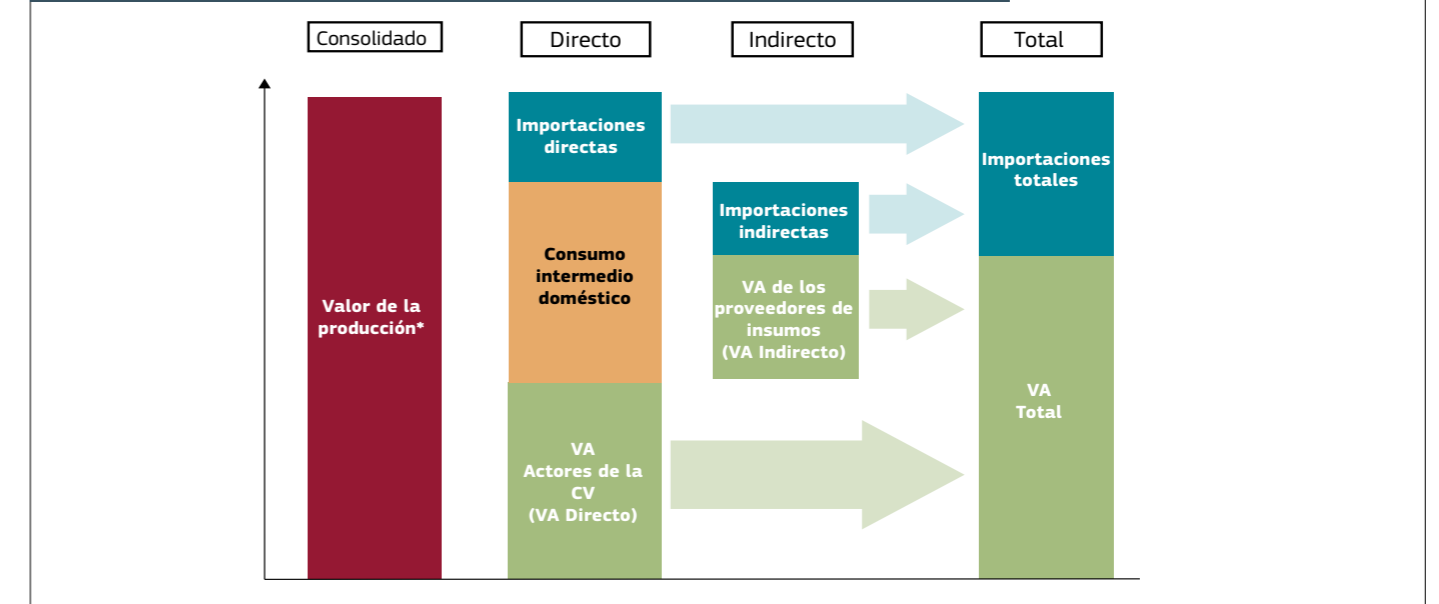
Consolidado

Directo

Indirecto

Total

Valor de la producción*

Importaciones directas

Consumo intermedio doméstico

VA Actores de la CV (VA Directo)

Importaciones indirectas

VA de los proveedores de insumos (VA Indirecto)

Importaciones totales

VA Total